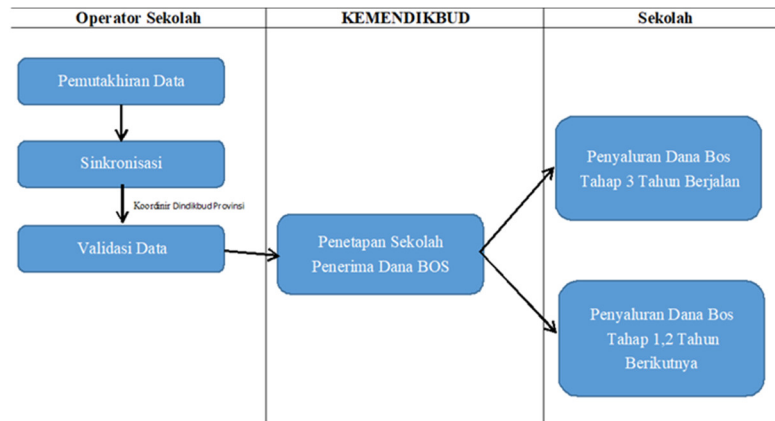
| Operator Sekolah | KEMENDIKBUD | Sekolah |
|---|---|---|

Pemutakhiran Data

Sinkronisasi

Koordinir Dindikbud Provinsi

Validasi Data

Penetapan Sekolah Penerima Dana BOS

Penyaluran Dana Bos Tahap 3 Tahun Berjalan

Penyaluran Dana Bos Tahap 1,2 Tahun Berikutnya